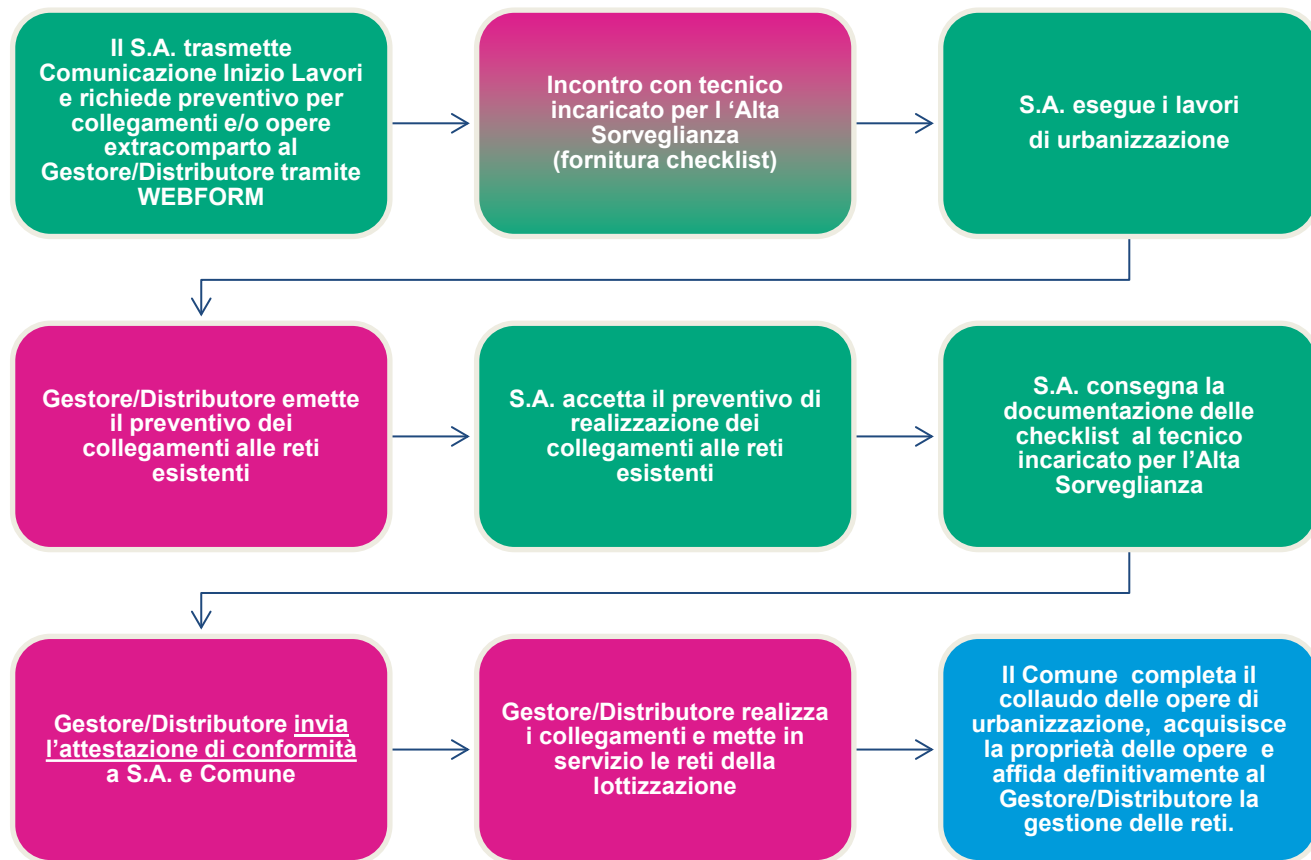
Il S.A. trasmette Comunicazione Inizio Lavori e richiede preventivo per collegamenti e/o opere extracomparto al Gestore/Distributore tramite WEBFORM

Incontro con tecnico incaricato per l 'Alta Sorveglianza (fornitura checklist)

S.A. esegue i lavori di urbanizzazione

Gestore/Distributore emette il preventivo dei collegamenti alle reti esistenti

S.A. accetta il preventivo di realizzazione dei collegamenti alle reti esistenti

S.A. consegna la documentazione delle checklist al tecnico incaricato per l'Alta Sorveglianza

Gestore/Distributore invia l'attestazione di conformità a S.A. e Comune

Gestore/Distributore realizza i collegamenti e mette in servizio le reti della lottizzazione

Il Comune completa il collaudo delle opere di urbanizzazione, acquisisce la proprietà delle opere e affida definitivamente al Gestore/Distributore la gestione delle reti.